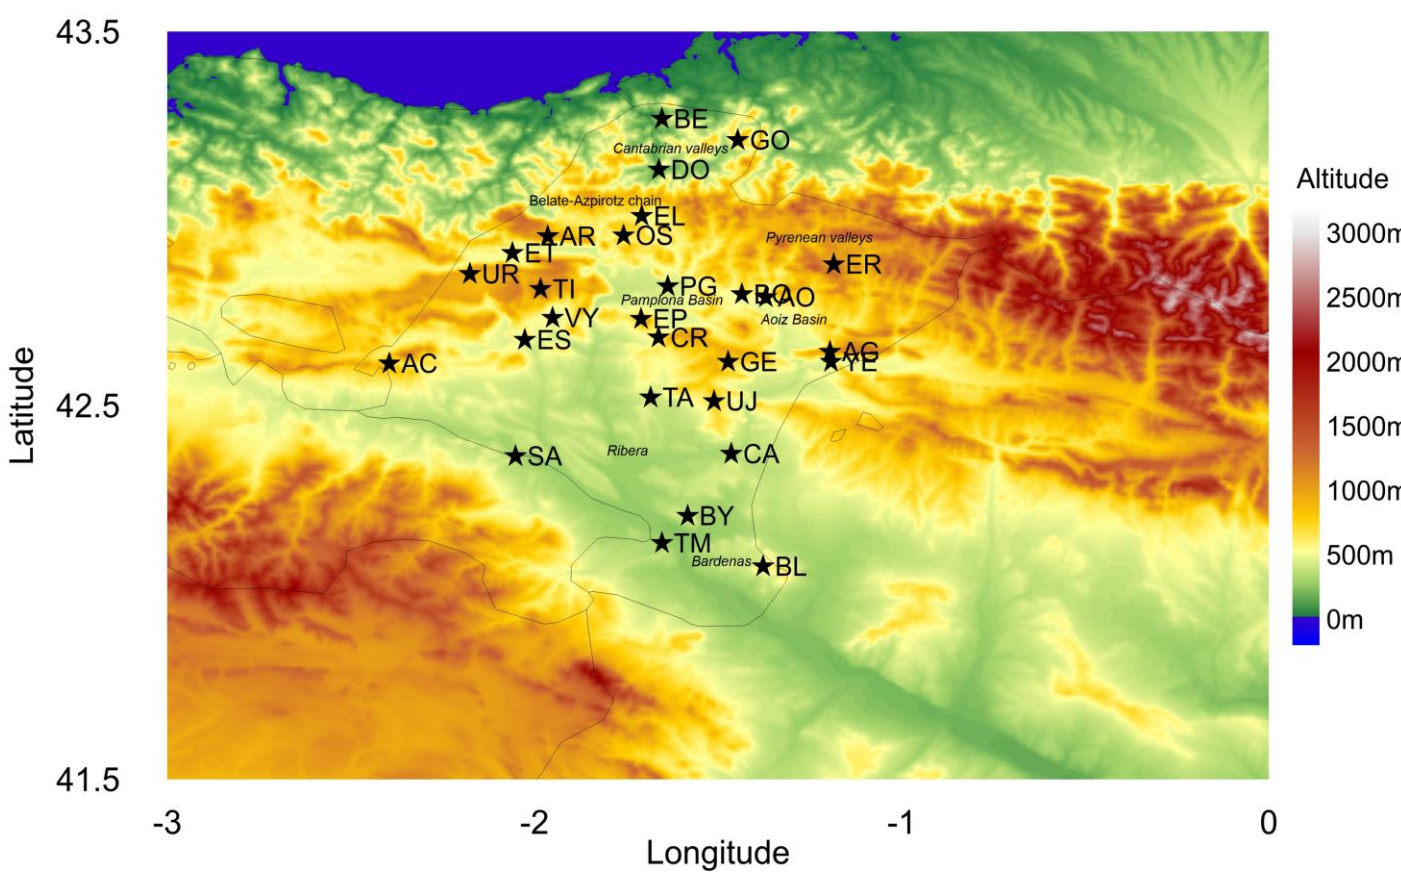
43.5
42.5
41.5
Latitude
-3
-2
-1
0
Longitude

BE
GO
Cantabrian valleys
DO
Belate-Azpirotz chain
EL
AR
OS
ET
UR
TI
PG
BO
AO
ER
Pyrenean valleys
Pamplona Basin
VY
EP
Aoiz Basin
ES
CR
AC
GE
AG
YE
TA
UJ
SA
Ribera
CA
BY
TM
Bardenas
BL

Altitude
3000m
2500m
2000m
1500m
1000m
500m
0m